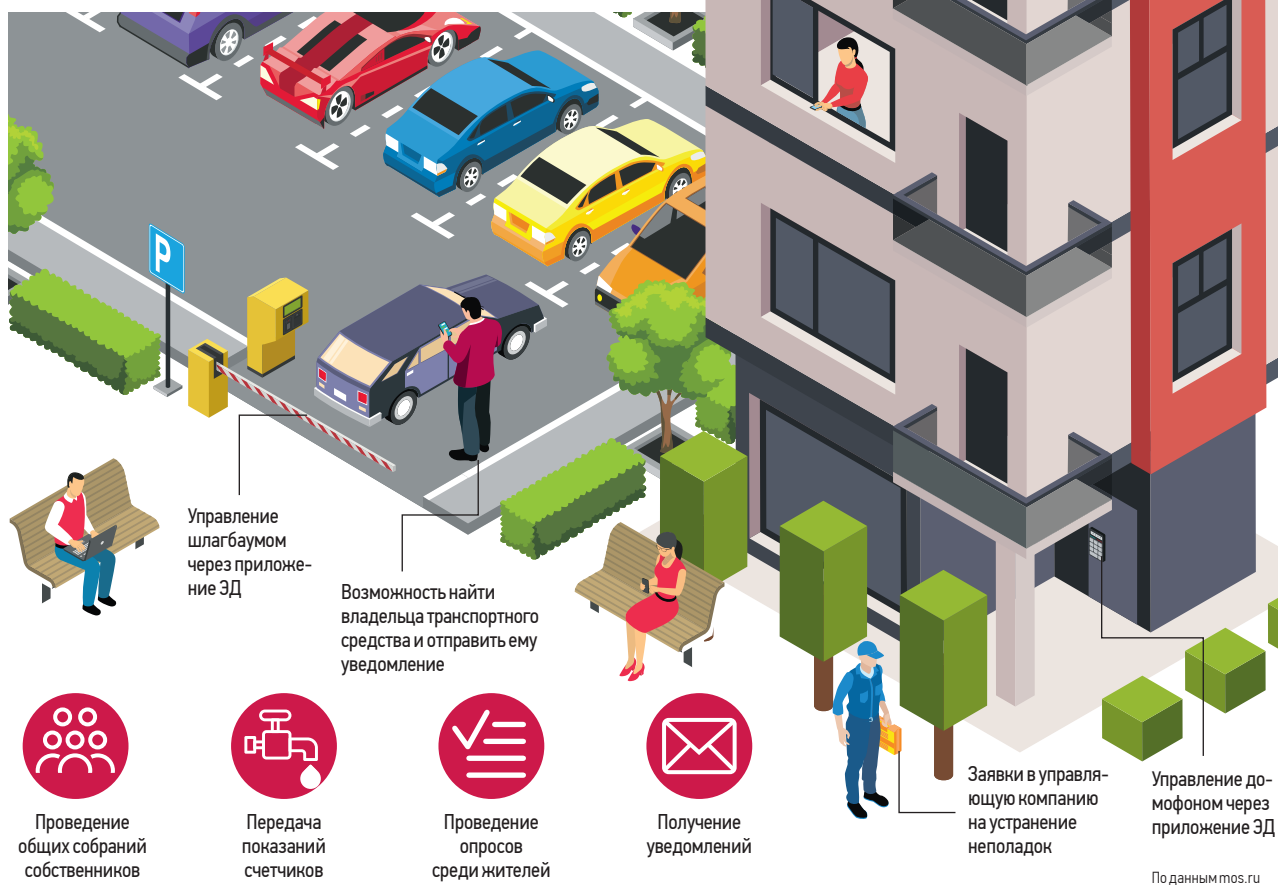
P

Управление шлагбаумом через приложение ЭД

Возможность найти владельца транспортного средства и отправить ему уведомление

Проведение общих собраний собственников

Передача показаний счетчиков

Проведение опросов среди жителей

Получение уведомлений

Заявки в управляющую компанию на устранение неполадок

Управление домофоном через приложение ЭД

По данным mos.ru